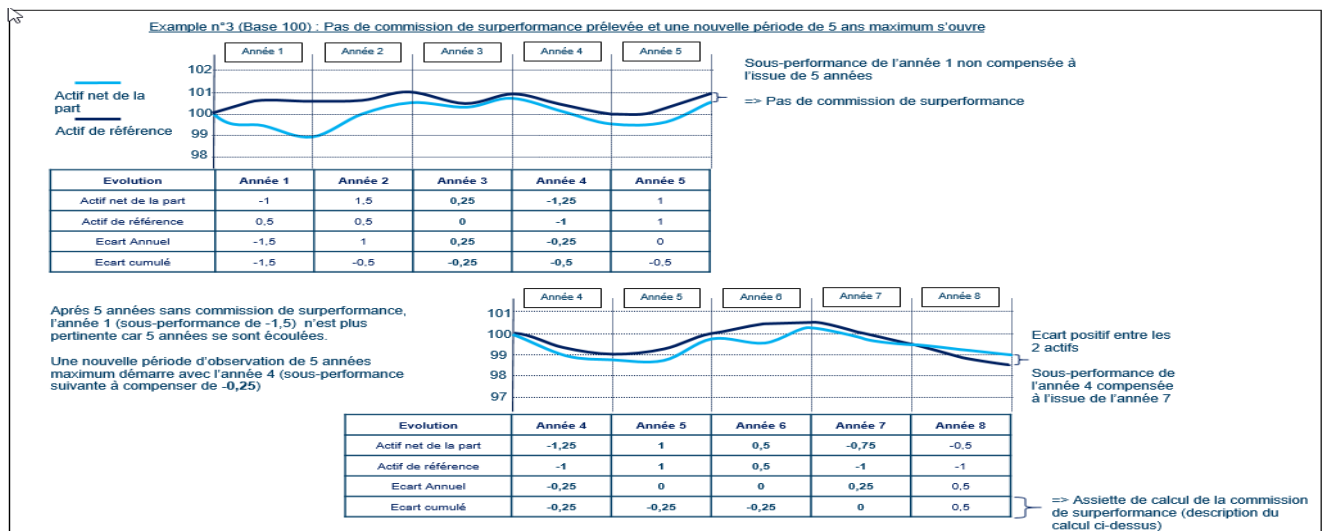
Example n°3 (Base 100) : Pas de commission de surperformance prélevée et une nouvelle période de 5 ans maximum s'ouvre

Année 1 | Année 2 | Année 3 | Année 4 | Année 5

102
101
100
99
98

Actif net de la part

Actif de référence

Sous-performance de l'année 1 non compensée à l'issue de 5 années

=> Pas de commission de surperformance

| Evolution | Année 1 | Année 2 | Année 3 | Année 4 | Année 5 |
|---|---|---|---|---|---|
| Actif net de la part | -1 | 1,5 | 0,25 | -1,25 | 1 |
| Actif de référence | 0,5 | 0,5 | 0 | -1 | 1 |
| Ecart Annuel | -1,5 | 1 | 0,25 | -0,25 | 0 |
| Ecart cumulé | -1,5 | -0,5 | -0,25 | -0,5 | -0,5 |

Après 5 années sans commission de surperformance, l'année 1 (sous-performance de -1,5) n'est plus pertinente car 5 années se sont écoulées.

Une nouvelle période d'observation de 5 années maximum démarre avec l'année 4 (sous-performance suivante à compenser de -0,25)

Année 4 | Année 5 | Année 6 | Année 7 | Année 8

101
100
99
98
97

Ecart positif entre les 2 actifs

Sous-performance de l'année 4 compensée à l'issue de l'année 7

| Evolution | Année 4 | Année 5 | Année 6 | Année 7 | Année 8 |
|---|---|---|---|---|---|
| Actif net de la part | -1,25 | 1 | 0,5 | -0,75 | -0,5 |
| Actif de référence | -1 | 1 | 0,5 | -1 | -1 |
| Ecart Annuel | -0,25 | 0 | 0 | 0,25 | 0,5 |
| Ecart cumulé | -0,25 | -0,25 | -0,25 | 0 | 0,5 |

=> Assiette de calcul de la commission de surperformance (description du calcul ci-dessus)